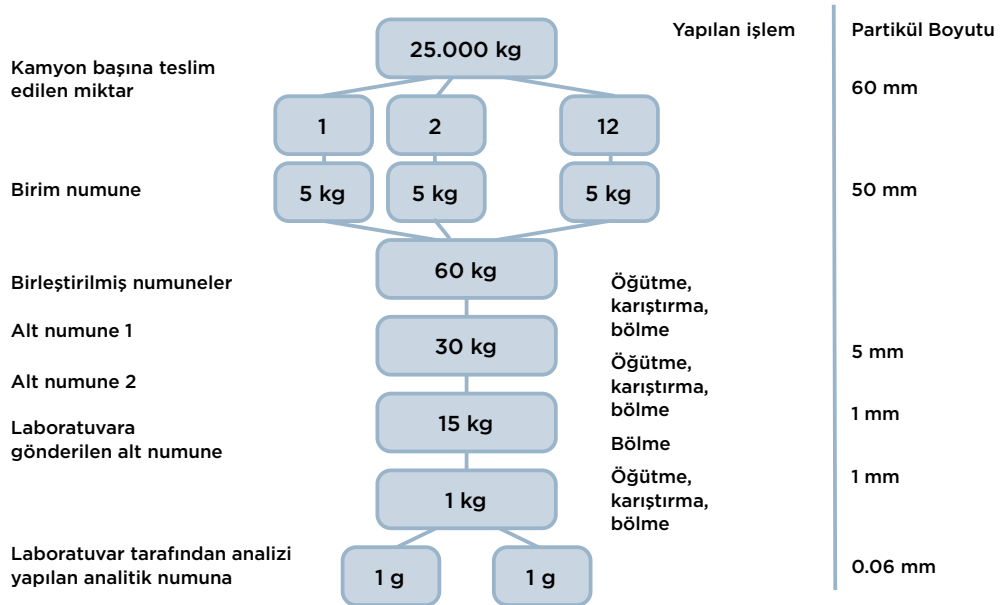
Yapılan işlem

Partikül Boyutu

25.000 kg

Kamyon başına teslim edilen miktar

60 mm

1

2

12

Birim numune

5 kg

5 kg

5 kg

50 mm

Birleştirilmiş numuneler

60 kg

Öğütme, karıştırma, bölme

Alt numune 1

30 kg

Öğütme, karıştırma, bölme

5 mm

Alt numune 2

Laboratuvara gönderilen alt numune

15 kg

1 mm

Bölme

1 kg

Öğütme, karıştırma, bölme

1 mm

Laboratuvar tarafından analizi yapılan analitik numuna

1 g

1 g

0.06 mm